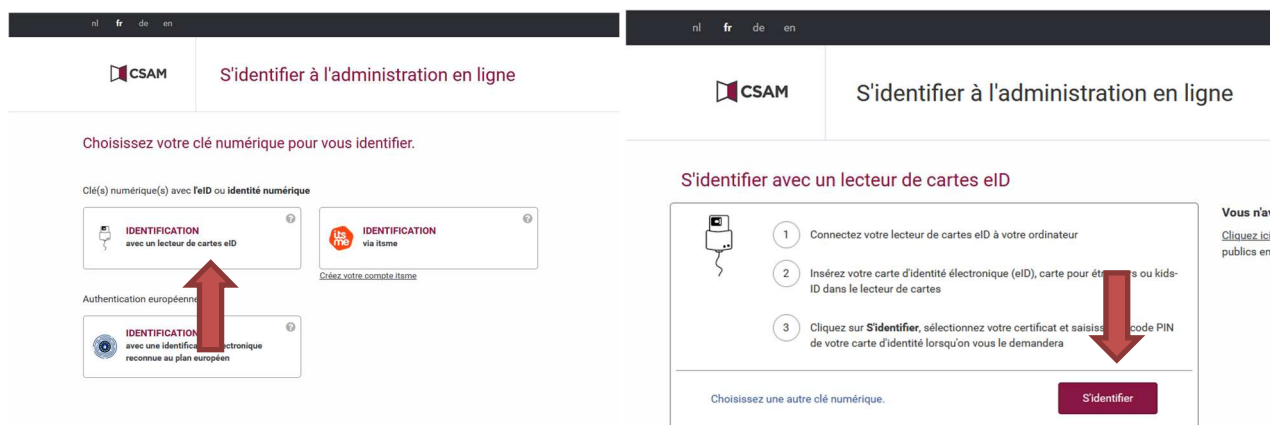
nl fr de en

CSAM

S'identifier à l'administration en ligne

Choisissez votre clé numérique pour vous identifier.

Clé(s) numérique(s) avec l'eID ou identité numérique

IDENTIFICATION
avec un lecteur de cartes eID

?

itsme

IDENTIFICATION
via itsme

?

Créez votre compte itsme

Authentication européenne

IDENTIFICATION
avec une identifica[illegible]ectronique reconnue au plan européen

?

nl fr de en

CSAM

S'identifier à l'administration en ligne

S'identifier avec un lecteur de cartes eID

1 Connectez votre lecteur de cartes eID à votre ordinateur

2 Insérez votre carte d'identité électronique (eID), carte pour ét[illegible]rs ou kids-ID dans le lecteur de cartes

3 Cliquez sur S'identifier, sélectionnez votre certificat et saisiss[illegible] code PIN de votre carte d'identité lorsqu'on vous le demandera

Choisissez une autre clé numérique.

S'identifier

Vous n'a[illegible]

Cliquez ici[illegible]
publics en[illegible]